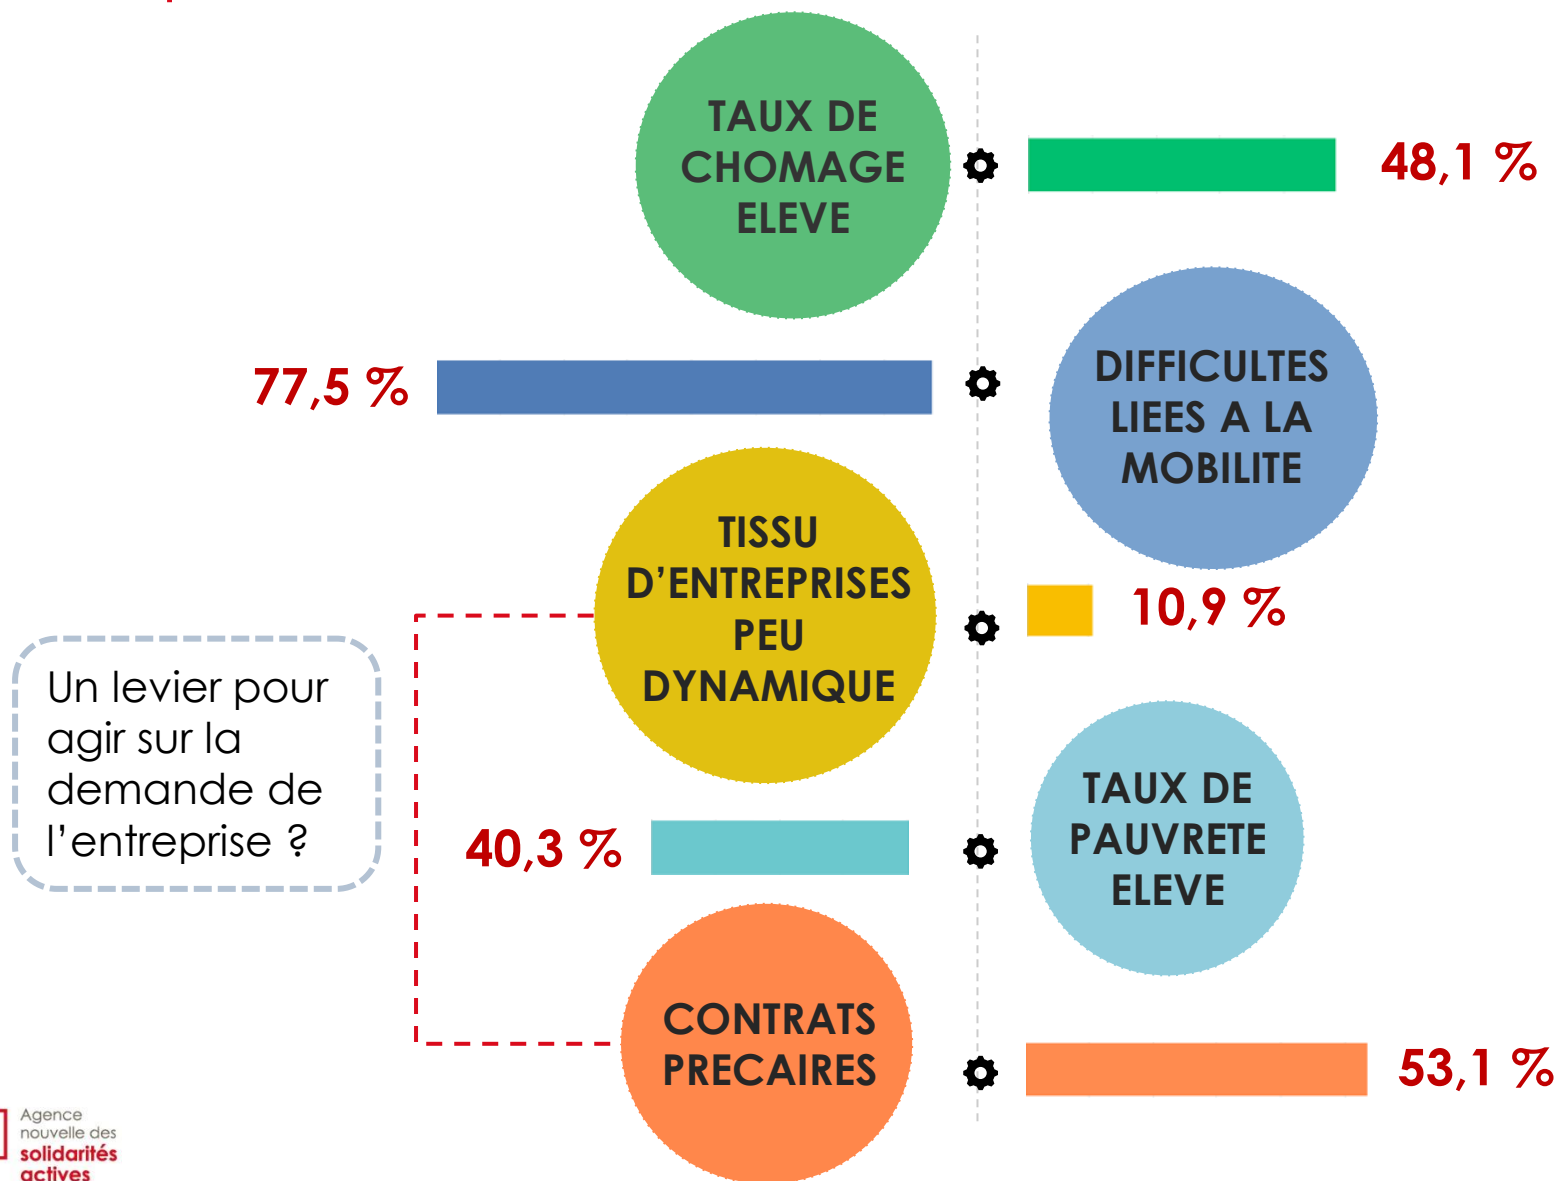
TAUX DE CHOMAGE ELEVE

48,1 %

77,5 %

DIFFICULTES LIEES A LA MOBILITE

TISSU D'ENTREPRISES PEU DYNAMIQUE

10,9 %

Un levier pour agir sur la demande de l'entreprise ?

40,3 %

TAUX DE PAUVRETE ELEVE

CONTRATS PRECAIRES

53,1 %

Agence nouvelle des solidarités actives